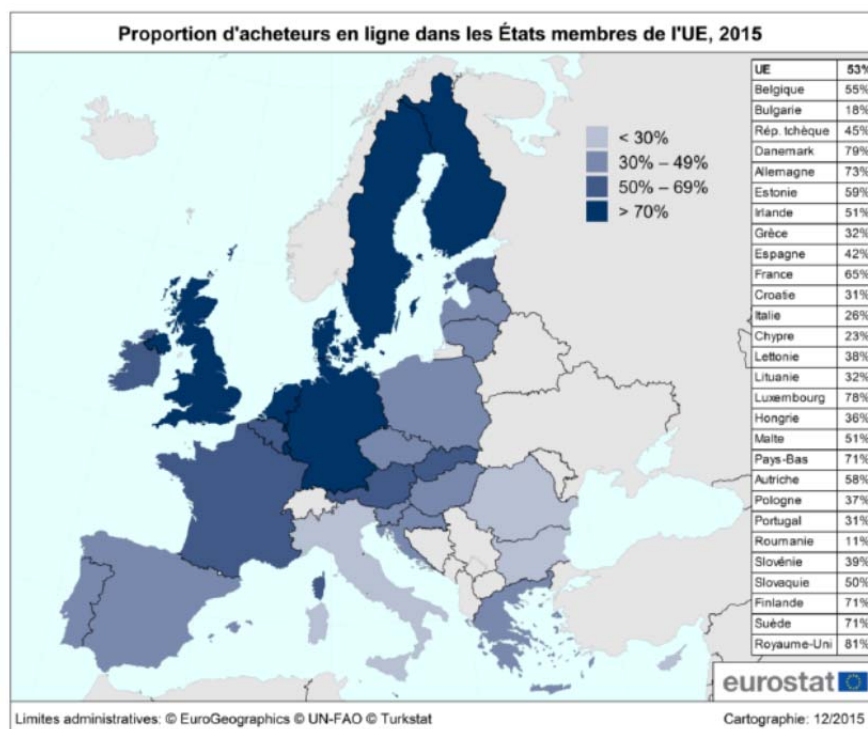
Proportion d'acheteurs en ligne dans les États membres de l'UE, 2015

< 30%
30% – 49%
50% – 69%
> 70%

| UE | 53% |
|---|---|
| Belgique | 55% |
| Bulgarie | 18% |
| Rép. tchèque | 45% |
| Danemark | 79% |
| Allemagne | 73% |
| Estonie | 59% |
| Irlande | 51% |
| Grèce | 32% |
| Espagne | 42% |
| France | 65% |
| Croatie | 31% |
| Italie | 26% |
| Chypre | 23% |
| Lettonie | 38% |
| Lituanie | 32% |
| Luxembourg | 78% |
| Hongrie | 36% |
| Malte | 51% |
| Pays-Bas | 71% |
| Autriche | 58% |
| Pologne | 37% |
| Portugal | 31% |
| Roumanie | 11% |
| Slovénie | 39% |
| Slovaquie | 50% |
| Finlande | 71% |
| Suède | 71% |
| Royaume-Uni | 81% |

eurostat

Limites administratives: © EuroGeographics © UN-FAO © Turkstat
Cartographie: 12/2015